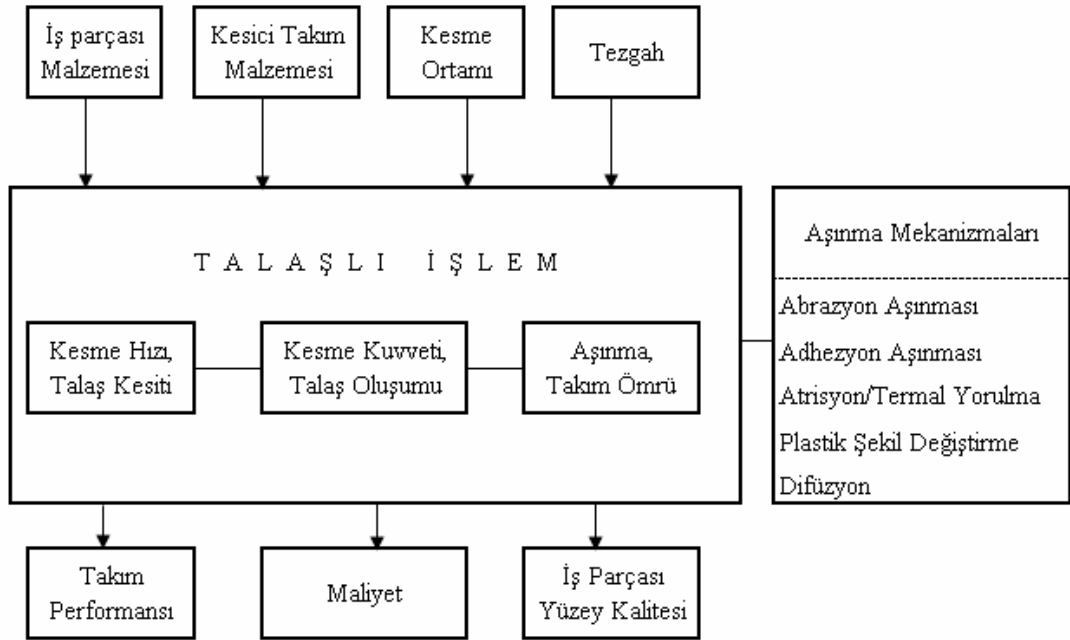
İş parçası Malzemesi

Kesici Takım Malzemesi

Kesme Ortamı

Tezgah

T A L A Ş L I   İ Ş L E M

Kesme Hızı, Talaş Kesiti

Kesme Kuvveti, Talaş Oluşumu

Aşınma, Takım Ömrü

Aşınma Mekanizmaları

Abrazyon Aşınması
Adhezyon Aşınması
Atrisyon/Termal Yorulma
Plastik Şekil Değiştirme
Difüzyon

Takım Performansı

Maliyet

İş Parçası Yüzey Kalitesi